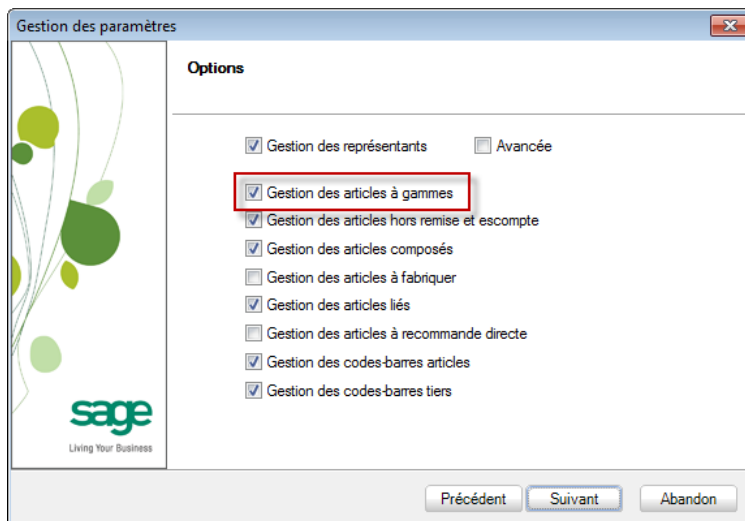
Gestion des paramètres

Options

Gestion des représentants
Avancée

Gestion des articles à gammes
Gestion des articles hors remise et escompte
Gestion des articles composés
Gestion des articles à fabriquer
Gestion des articles liés
Gestion des articles à recommande directe
Gestion des codes-barres articles
Gestion des codes-barres tiers

sage
Living Your Business

Précédent
Suivant
Abandon